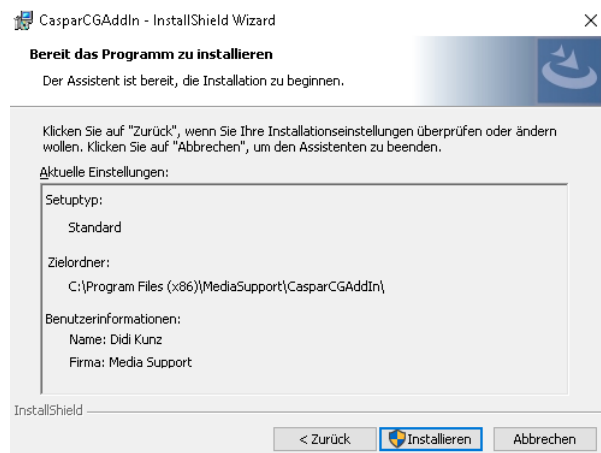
CasparCGAddIn - InstallShield Wizard
×

Bereit das Programm zu installieren

Der Assistent ist bereit, die Installation zu beginnen.

Klicken Sie auf "Zurück", wenn Sie Ihre Installationseinstellungen überprüfen oder ändern wollen. Klicken Sie auf "Abbrechen", um den Assistenten zu beenden.

Aktuelle Einstellungen:

Setuptyp:

Standard

Zielordner:

C:\Program Files (x86)\MediaSupport\CasparCGAddIn\

Benutzerinformationen:

Name: Didi Kunz

Firma: Media Support

InstallShield

< Zurück
Installieren
Abbrechen